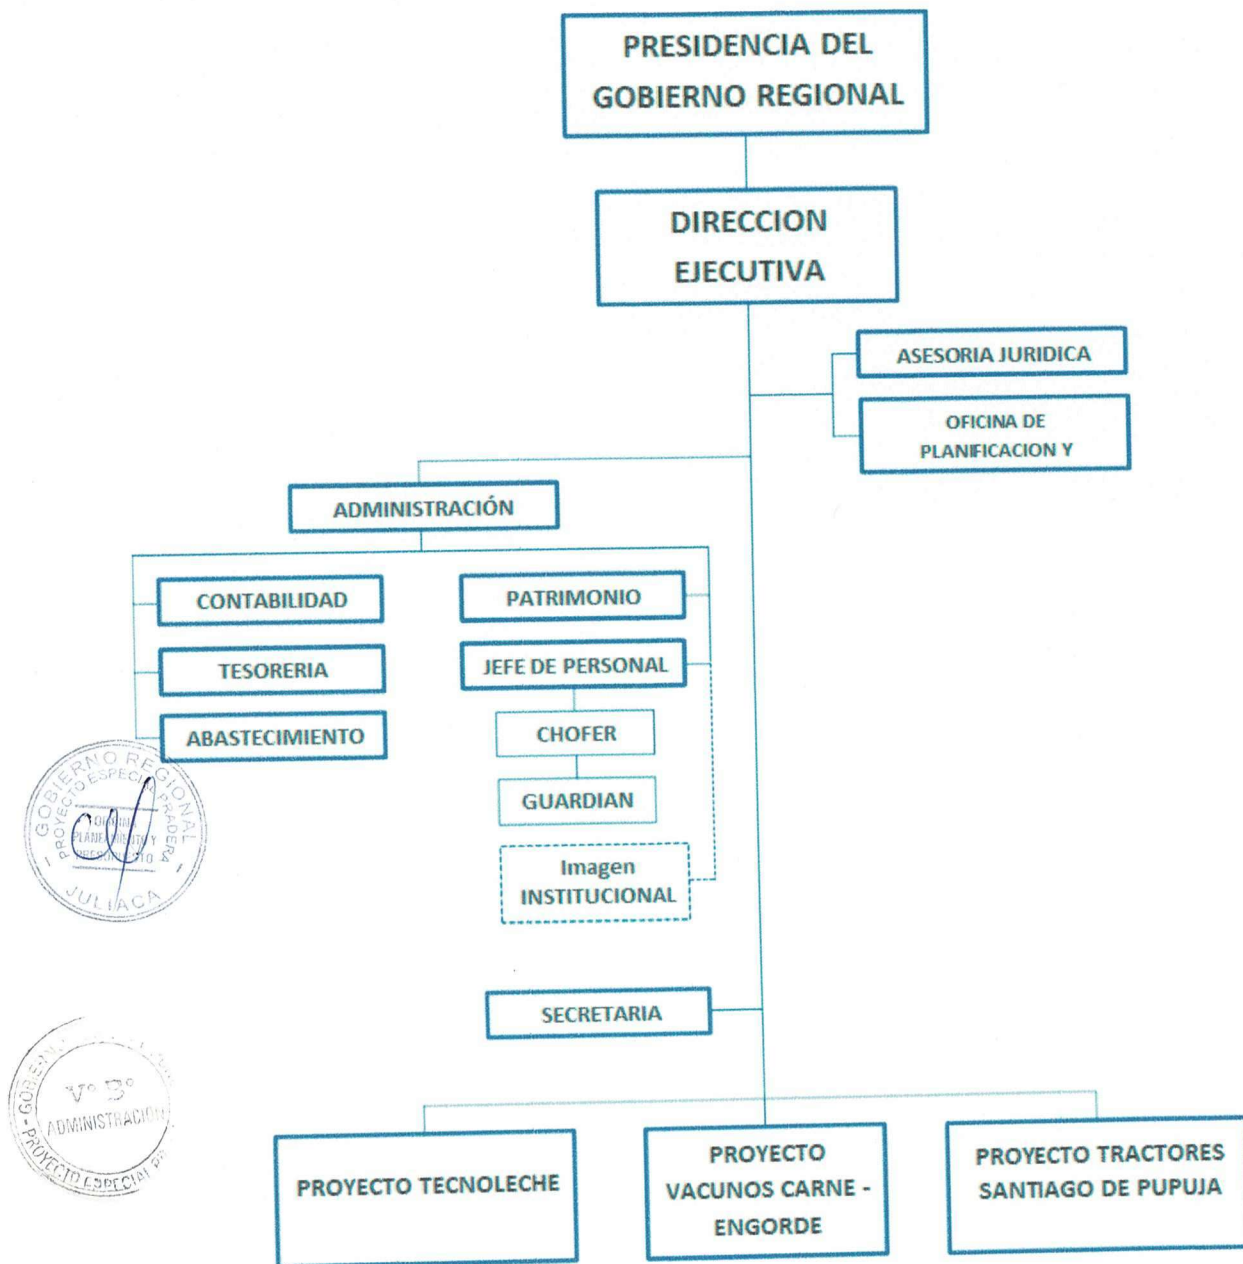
PRESIDENCIA DEL GOBIERNO REGIONAL

DIRECCION EJECUTIVA

ASESORIA JURIDICA

OFICINA DE PLANIFICACION Y

ADMINISTRACIÓN

CONTABILIDAD

TESORERIA

ABASTECIMIENTO

PATRIMONIO

JEFE DE PERSONAL

CHOFER

GUARDIAN

Imagen INSTITUCIONAL

GOBIERNO REGIONAL PROYECTO ESPECIAL PRADERA OFICINA PLANEAMIENTO Y PRESUPUESTO JULIACA

SECRETARIA

GOBIERNO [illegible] V° B° ADMINISTRACION PROYECTO ESPECIAL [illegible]

PROYECTO TECNOLECHE

PROYECTO VACUNOS CARNE - ENGORDE

PROYECTO TRACTORES SANTIAGO DE PUPUJA